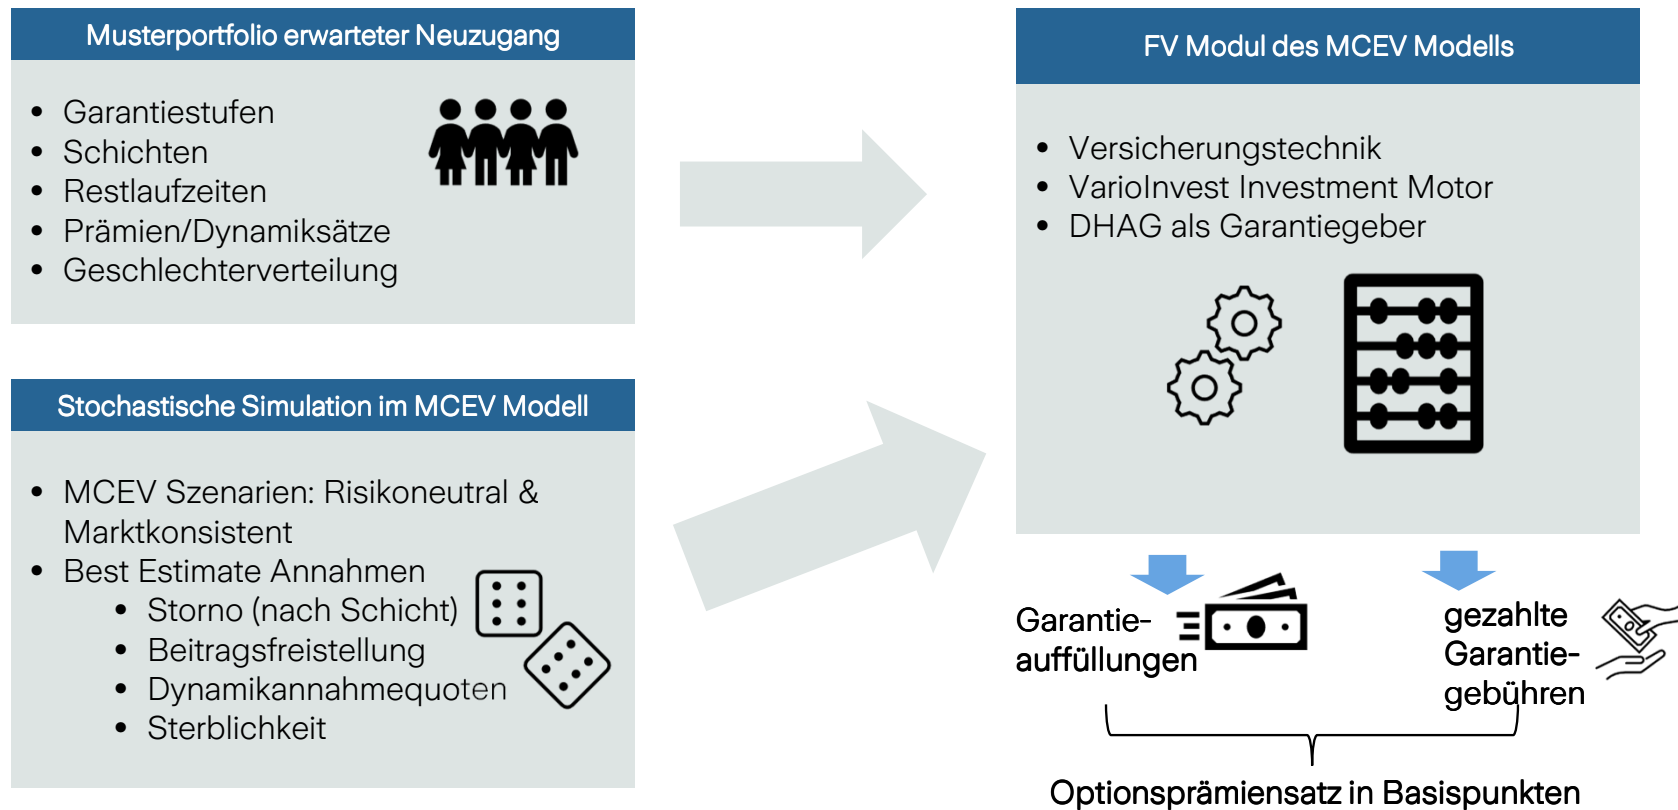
Musterportfolio erwarteter Neuzugang

- Garantiestufen
- Schichten
- Restlaufzeiten
- Prämien/Dynamiksätze
- Geschlechterverteilung

Stochastische Simulation im MCEV Modell

- MCEV Szenarien: Risikoneutral & Marktkonsistent
- Best Estimate Annahmen
 - Storno (nach Schicht)
 - Beitragsfreistellung
 - Dynamikannahmequoten
 - Sterblichkeit

FV Modul des MCEV Modells

- Versicherungstechnik
- VarioInvest Investment Motor
- DHAG als Garantiegeber

Garantieauffüllungen

gezahlte Garantiegebühren

Optionsprämiensatz in Basispunkten